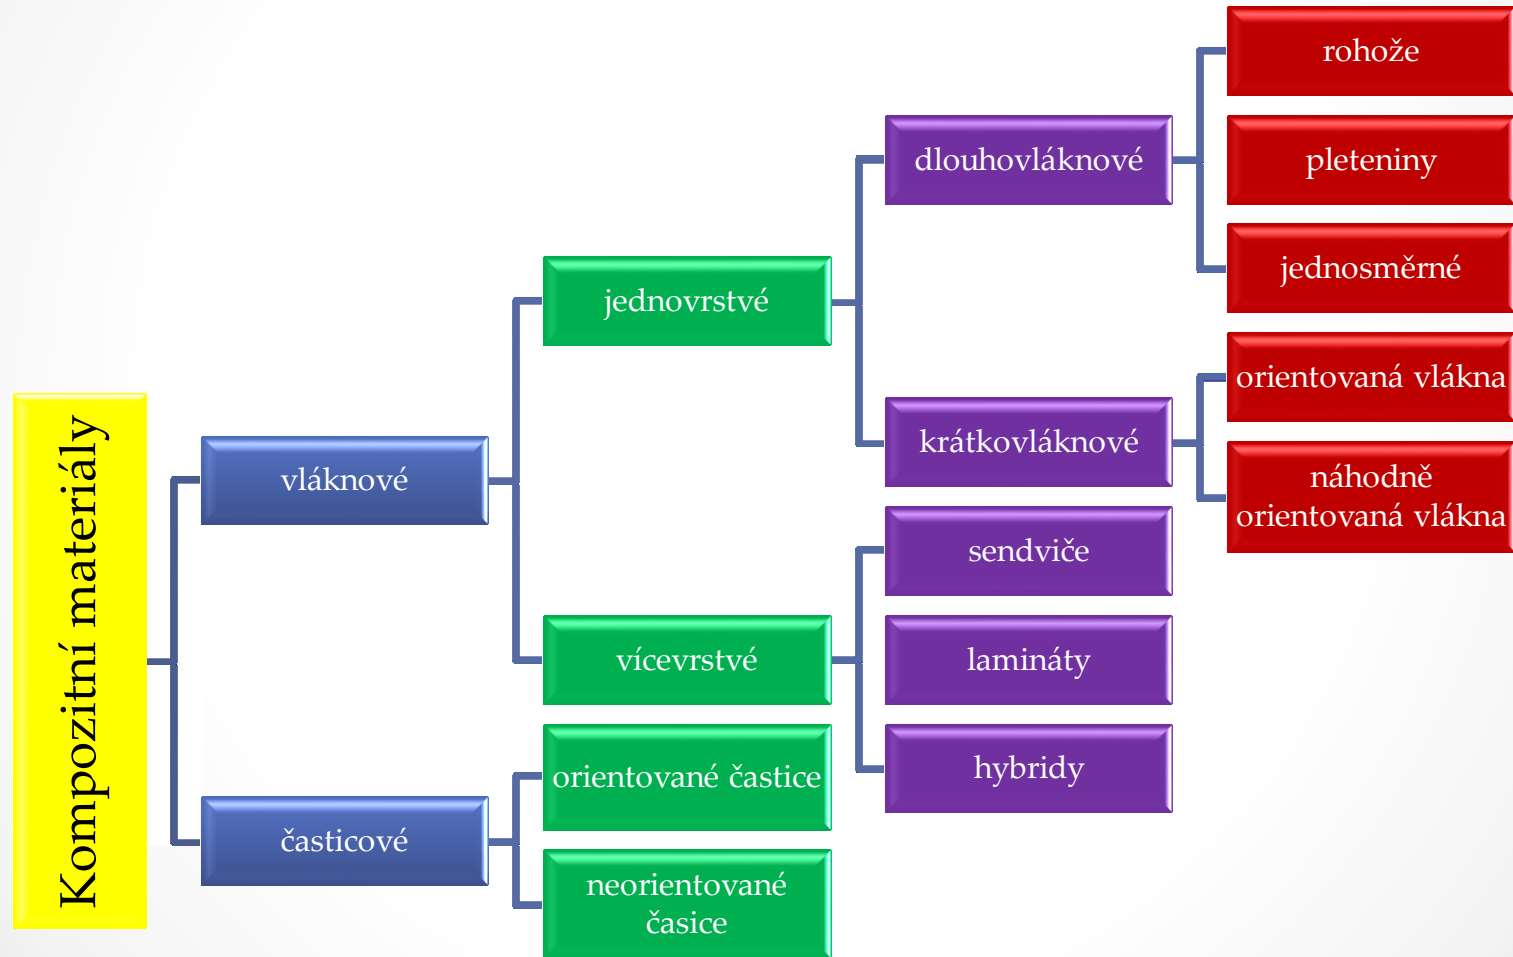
Kompozitní materiály

vláknové

časticové

jednovrstvé

vícevrstvé

orientované částice

neorientované časice

dlouhovláknové

krátkovláknové

sendviče

lamináty

hybridy

rohože

pleteniny

jednosměrné

orientovaná vlákna

náhodně orientovaná vlákna